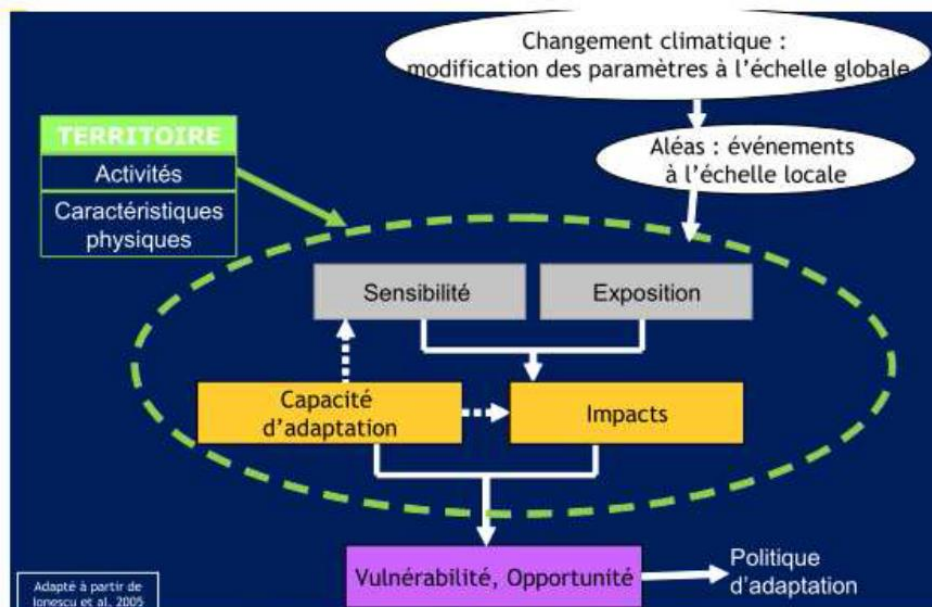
Changement climatique : modification des paramètres à l'échelle globale

Aléas : événements à l'échelle locale

TERRITOIRE

Activités

Caractéristiques physiques

Sensibilité

Exposition

Capacité d'adaptation

Impacts

Vulnérabilité, Opportunité

Politique d'adaptation

Adapté à partir de Ionescu et al. 2005